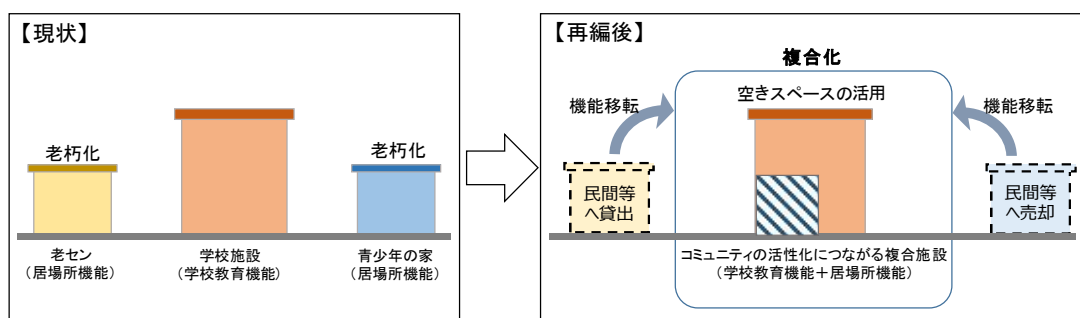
【現状】

老朽化

老朽化

老セン
（居場所機能）

学校施設
（学校教育機能）

青少年の家
（居場所機能）

【再編後】

複合化

機能移転

空きスペースの活用

機能移転

民間等へ貸出

民間等へ売却

コミュニティの活性化につながる複合施設
（学校教育機能＋居場所機能）